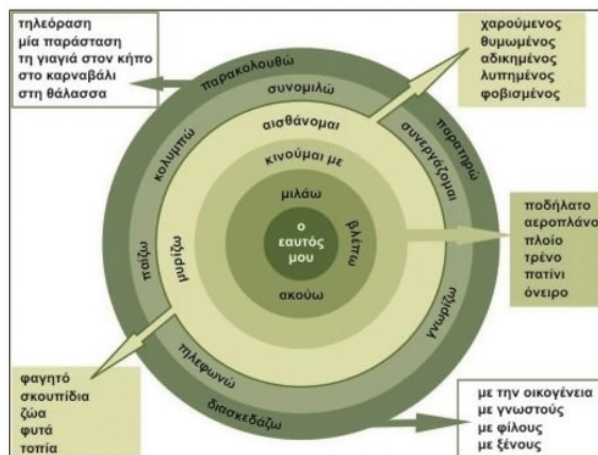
τηλεόραση
μία παράσταση
τη γιαγιά στον κήπο
στο καρναβάλι
στη θάλασσα

χαρούμενος
θυμωμένος
αδικημένος
λυπημένος
φοβισμένος

παρακολουθώ
συνομιλώ
παρατηρώ
συνεργάζομαι
κολυμπώ
αισθάνομαι
κινούμαι με
μιλάω
ο εαυτός μου
βλέπω
ακούω
μυρίζω
παίζω
γνωρίζω
τηλεφωνώ
διασκεδάζω

ποδήλατο
αεροπλάνο
πλοίο
τρένο
πατίνι
όνειρο

φαγητό
σκουπίδια
ζώα
φυτά
τοπία

με την οικογένεια
με γνωστούς
με φίλους
με ξένους